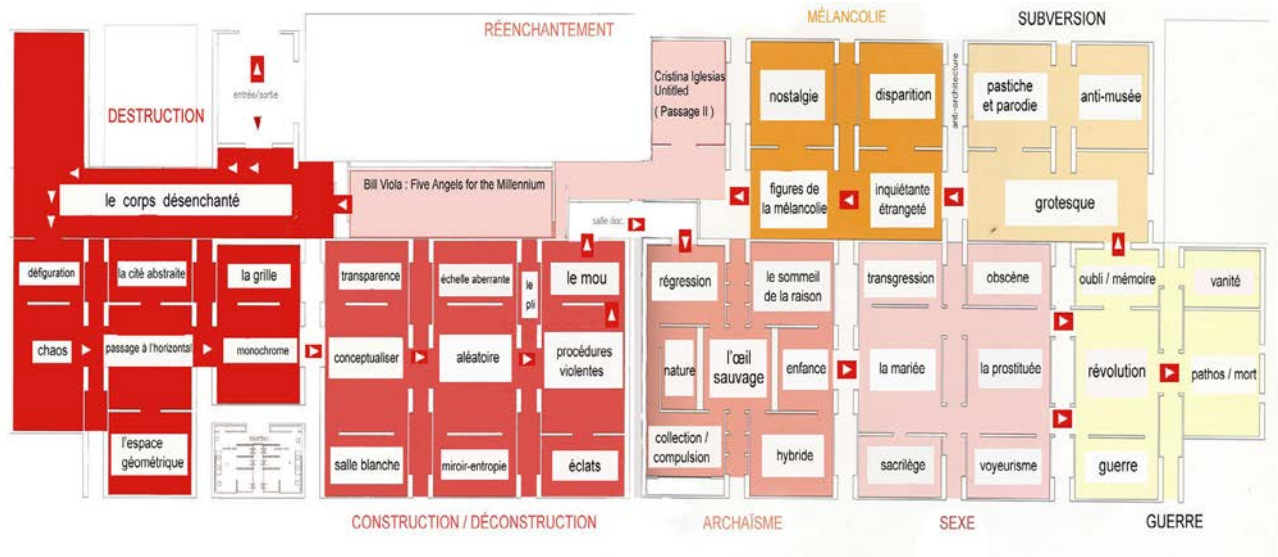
RÉENCHANTEMENT

MÉLANCOLIE

SUBVERSION

DESTRUCTION

entrée/sortie

Cristina Iglesias
Untitled
( Passage II )

nostalgie

disparition

anti-architecture

pastiche et parodie

anti-musée

le corps désenchanté

Bill Viola : Five Angels for the Millennium

figures de la mélancolie

inquiétante étrangeté

grotesque

salle doc.

défiguration

la cité abstraite

la grille

transparence

échelle aberrante

le pli

le mou

régression

le sommeil de la raison

transgression

obscène

oubli / mémoire

vanité

chaos

passage à l'horizontal

monochrome

conceptualiser

aléatoire

procédures violentes

nature

l'œil sauvage

enfance

la mariée

la prostituée

révolution

pathos / mort

l'espace géométrique

salle blanche

miroir-entropie

éclats

collection / compulsion

hybride

sacrilège

voyeurisme

guerre

CONSTRUCTION / DÉCONSTRUCTION

ARCHAÏSME

SEXE

GUERRE